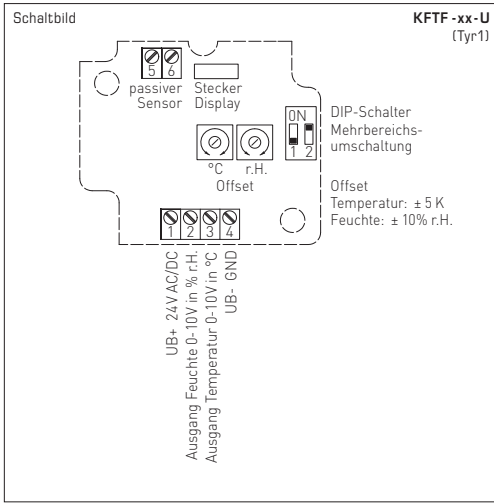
Schaltbild

KFTF -xx-U
(Tyr1)

5 6
passiver Sensor

Stecker Display

ON
1 2

DIP-Schalter Mehrbereichsumschaltung

°C r.H.
Offset

Offset
Temperatur: ± 5 K
Feuchte: ± 10% r.H.

1 2 3 4

UB+ 24V AC/DC
Ausgang Feuchte 0-10V in % r.H.
Ausgang Temperatur 0-10V in °C
UB- GND